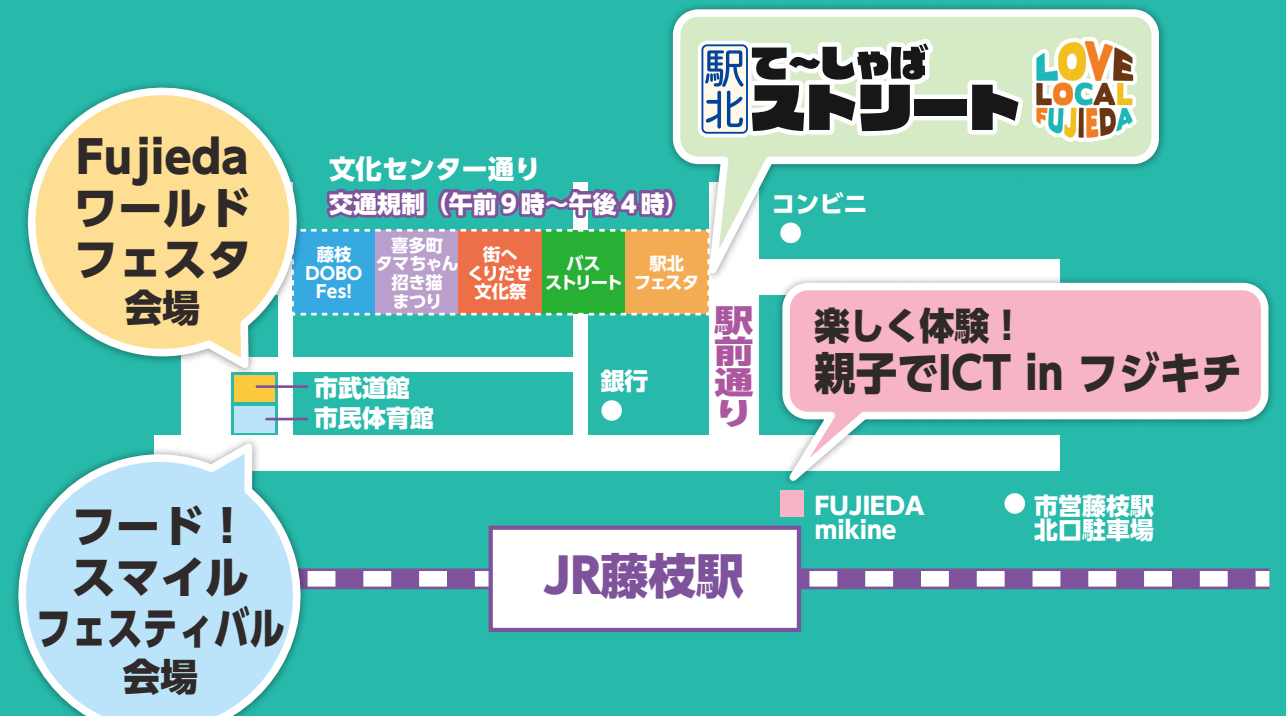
駅北 て~しゃば ストリート

LOVE LOCAL FUJIEDA

Fujieda ワールド フェスタ 会場

文化センター通り
交通規制（午前９時～午後４時）

| 藤枝 DOBO Fes! | 喜多町 タマちゃん 招き猫 まつり | 街へ くりだせ 文化祭 | バス ストリート | 駅北 フェスタ |
|---|---|---|---|---|

コンビニ

駅前通り

楽しく体験！
親子でICT in フジキチ

市武道館
市民体育館

銀行

FUJIEDA mikine

市営藤枝駅 北口駐車場

JR藤枝駅

フード！ スマイル フェスティバル 会場